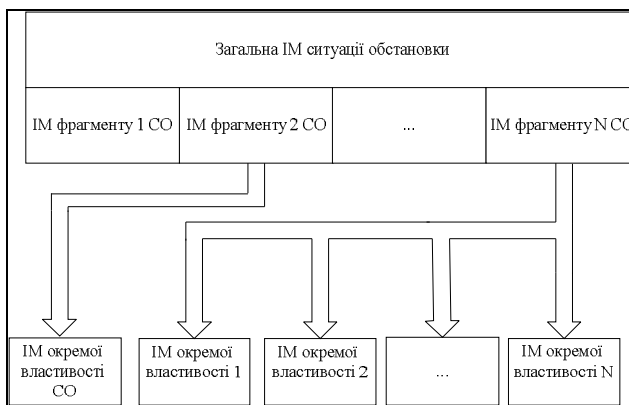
Загальна ІМ ситуації обстановки

ІМ фрагменту 1 СО

ІМ фрагменту 2 СО

...

ІМ фрагменту N СО

ІМ окремої властивості СО

ІМ окремої властивості 1

ІМ окремої властивості 2

...

ІМ окремої властивості N